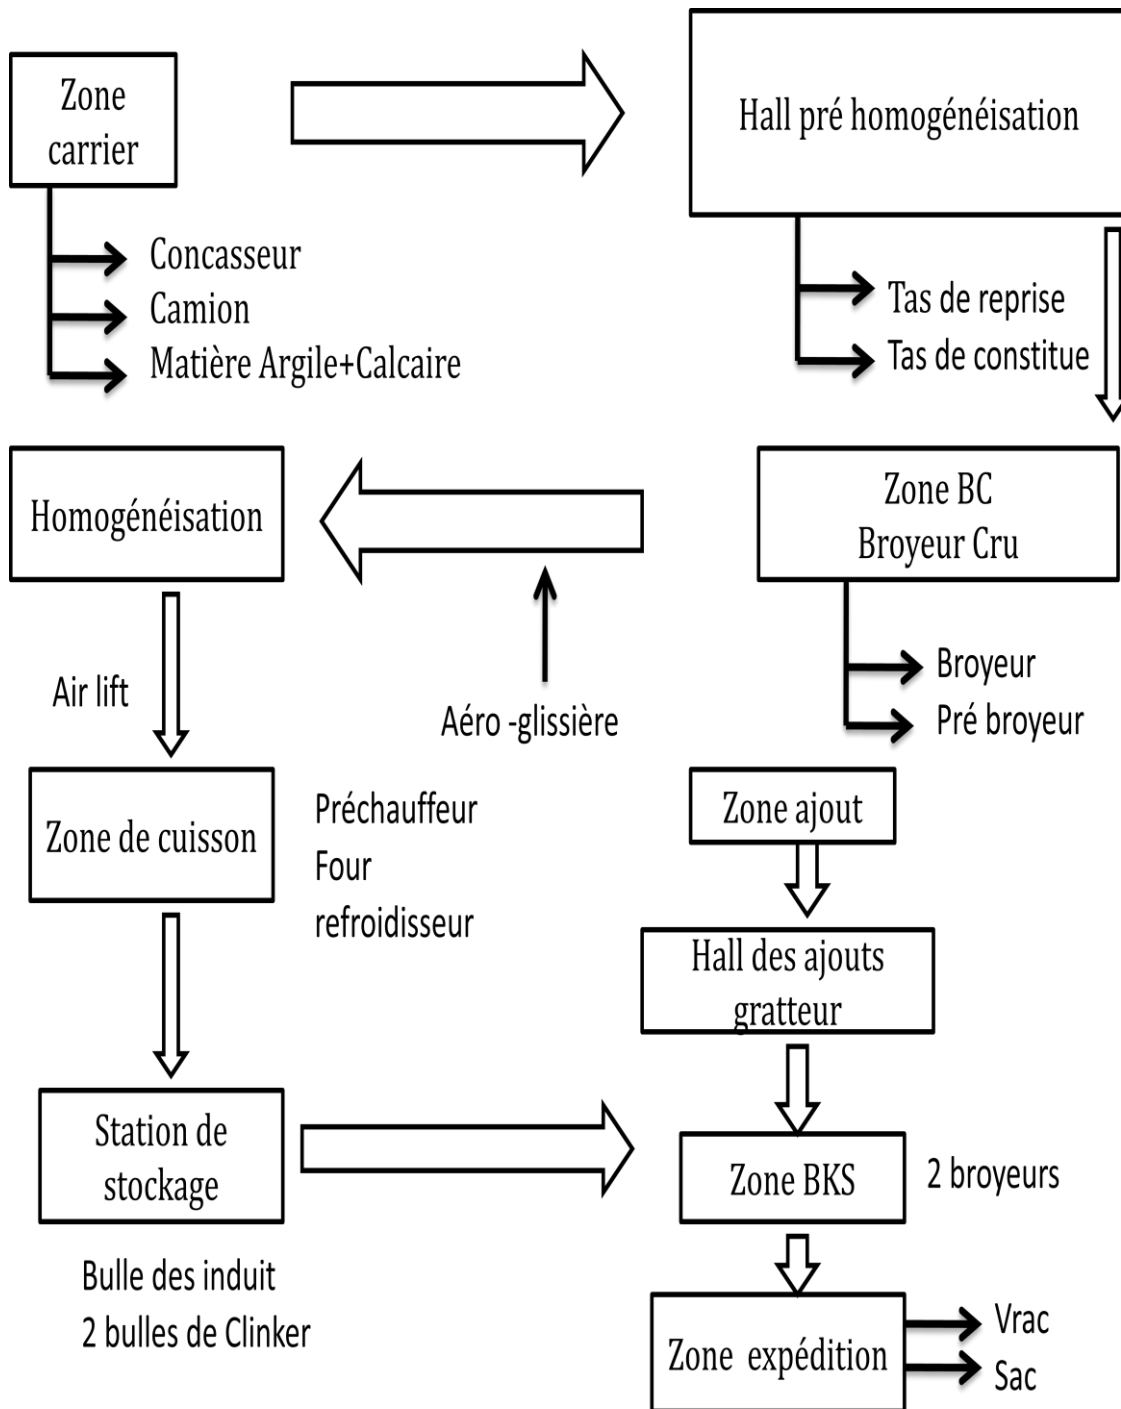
Zone carrier

Concasseur
Camion
Matière Argile+Calcaire

Hall pré homogénéisation

Tas de reprise
Tas de constitue

Homogénéisation

Zone BC
Broyeur Cru

Broyeur
Pré broyeur

Air lift

Aéro -glissière

Zone de cuisson

Préchauffeur
Four
refroidisseur

Zone ajout

Hall des ajouts
gratteur

Station de stockage

Zone BKS

2 broyeurs

Bulle des induit
2 bulles de Clinker

Zone expédition

Vrac
Sac